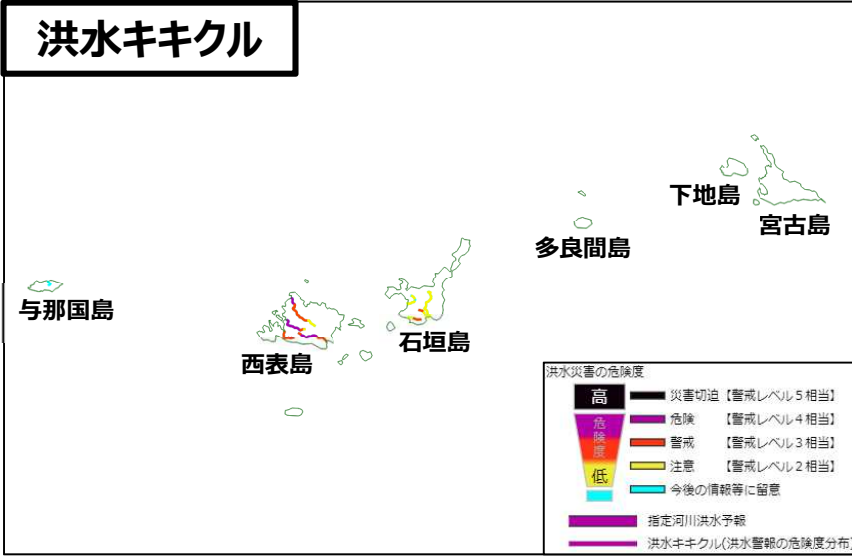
洪水キキクル

下地島
宮古島
多良間島
与那国島
石垣島
西表島

洪水災害の危険度
高
危険度
低
災害切迫【警戒レベル５相当】
危険　【警戒レベル４相当】
警戒　【警戒レベル３相当】
注意　【警戒レベル２相当】
今後の情報等に留意
指定河川洪水予報
洪水キキクル(洪水警報の危険度分布)